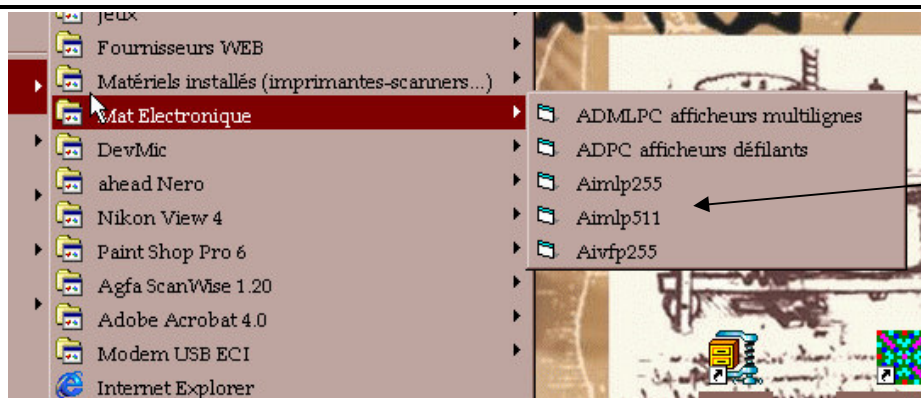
Jeux
Fournisseurs WEB
Matériels installés (imprimantes-scanners...)
Mat Electronique
DevMic
ahead Nero
Nikon View 4
Paint Shop Pro 6
Agfa ScanWise 1.20
Adobe Acrobat 4.0
Modem USB ECI
Internet Explorer

ADMLPC afficheurs multilignes
ADPC afficheurs défilants
Aimlp255
Aimlp511
Aivfp255